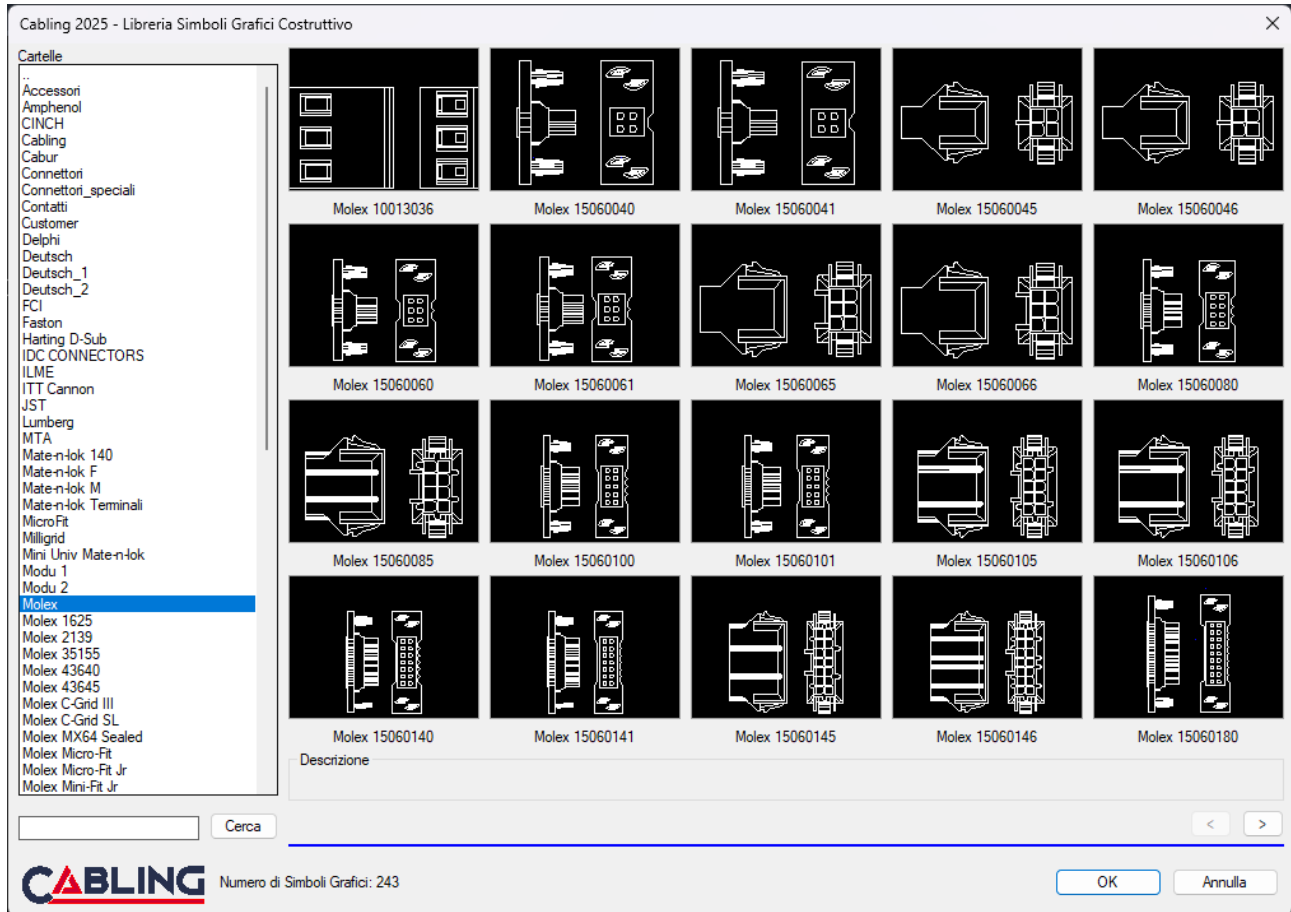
Cabling 2025 - Libreria Simboli Grafici Costruttivo

Cartelle
..
Accessori
Amphenol
CINCH
Cabling
Cabur
Connettori
Connettori_speciali
Contatti
Customer
Delphi
Deutsch
Deutsch_1
Deutsch_2
FCI
Faston
Harting D-Sub
IDC CONNECTORS
ILME
ITT Cannon
JST
Lumberg
MTA
Mate-n-lok 140
Mate-n-lok F
Mate-n-lok M
Mate-n-lok Terminali
MicroFit
Milligrid
Mini Univ Mate-n-lok
Modu 1
Modu 2
Molex
Molex 1625
Molex 2139
Molex 35155
Molex 43640
Molex 43645
Molex C-Grid III
Molex C-Grid SL
Molex MX64 Sealed
Molex Micro-Fit
Molex Micro-Fit Jr
Molex Mini-Fit Jr

Molex 10013036
Molex 15060040
Molex 15060041
Molex 15060045
Molex 15060046
Molex 15060060
Molex 15060061
Molex 15060065
Molex 15060066
Molex 15060080
Molex 15060085
Molex 15060100
Molex 15060101
Molex 15060105
Molex 15060106
Molex 15060140
Molex 15060141
Molex 15060145
Molex 15060146
Molex 15060180

Descrizione

Cerca

<
>

CABLING
Numero di Simboli Grafici: 243

OK
Annulla